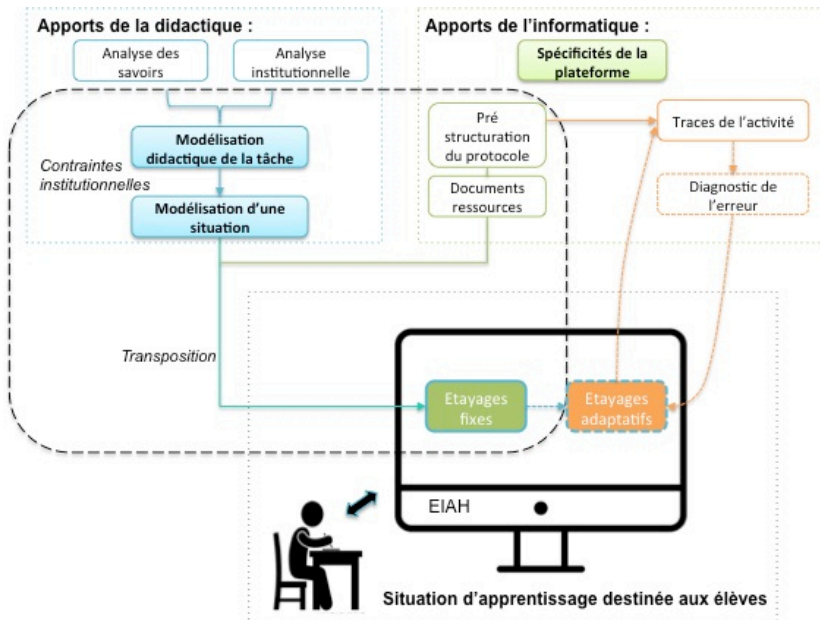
Apports de la didactique :

Analyse des savoirs

Analyse institutionnelle

Modélisation didactique de la tâche

Modélisation d'une situation

Contraintes institutionnelles

Apports de l'informatique :

Spécificités de la plateforme

Pré structuration du protocole

Documents ressources

Traces de l'activité

Diagnostic de l'erreur

Transposition

Etayages fixes

Etayages adaptatifs

EIAH

Situation d'apprentissage destinée aux élèves